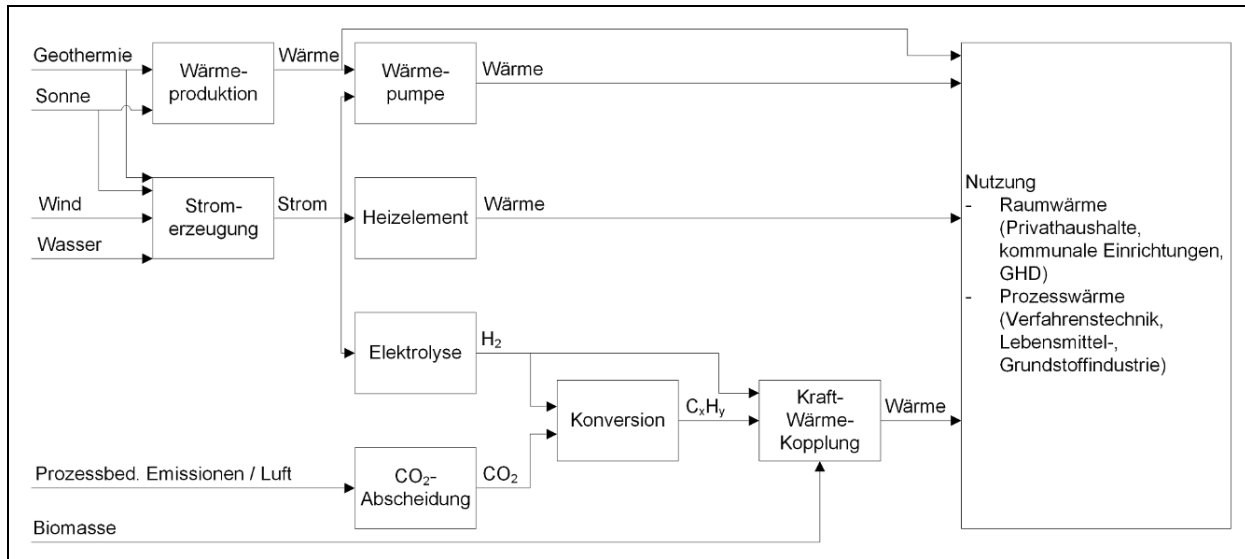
Geothermie

Sonne

Wind

Wasser

Wärmeproduktion

Wärme

Stromerzeugung

Strom

Wärmepumpe

Wärme

Heizelement

Wärme

Elektrolyse

$H_2$

Konversion

$C_xH_y$

Kraft-Wärme-Kopplung

Wärme

Prozessbed. Emissionen / Luft

$CO_2$-Abscheidung

$CO_2$

Biomasse

Nutzung
- Raumwärme (Privathaushalte, kommunale Einrichtungen, GHD)
- Prozesswärme (Verfahrenstechnik, Lebensmittel-, Grundstoffindustrie)